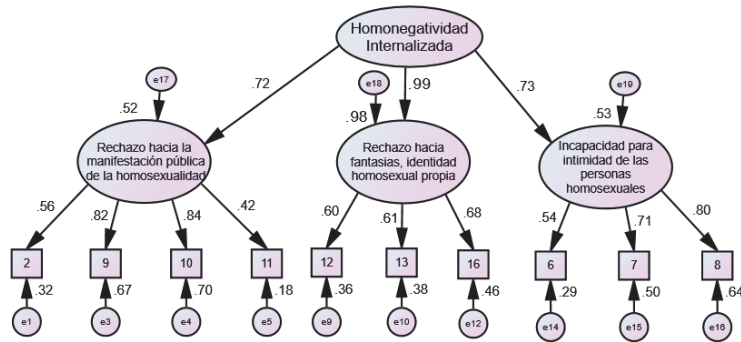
Homonegatividad Internalizada

.72

.99

.73

e17

e18

e19

.52

.98

.53

Rechazo hacia la manifestación pública de la homosexualidad

Rechazo hacia fantasias, identidad homosexual propia

Incapacidad para intimidad de las personas homosexuales

.56

.82

.84

.42

.60

.61

.68

.54

.71

.80

2

9

10

11

12

13

16

6

7

8

.32

.67

.70

.18

.36

.38

.46

.29

.50

.64

e1

e3

e4

e5

e9

e10

e12

e14

e15

e16